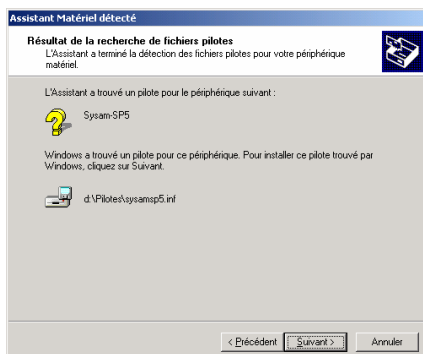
Assistant Matériel détecté

Résultat de la recherche de fichiers pilotes
L'Assistant a terminé la détection des fichiers pilotes pour votre périphérique matériel.

L'Assistant a trouvé un pilote pour le périphérique suivant :

Sysam-SP5

Windows a trouvé un pilote pour ce périphérique. Pour installer ce pilote trouvé par Windows, cliquez sur Suivant.

d:\Pilotes\sysamsp5.inf

< Précédent | Suivant > | Annuler